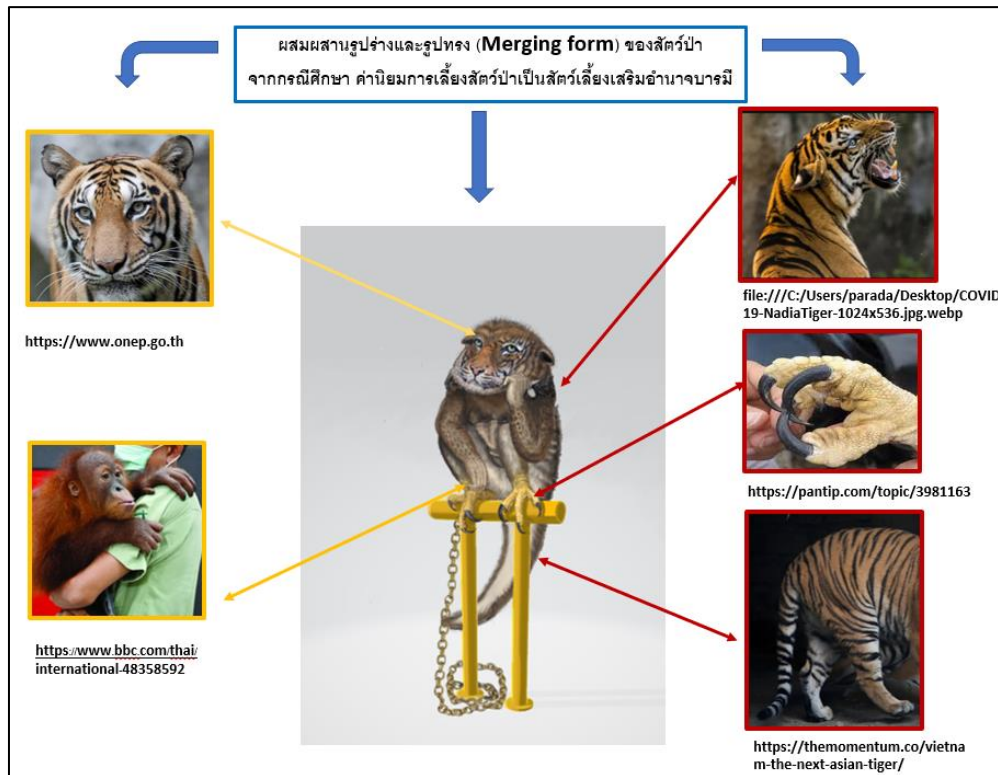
ผสมผสานรูปร่างและรูปทรง (Merging form) ของสัตว์ป่า จากกรณีศึกษา ค่านิยมการเลี้ยงสัตว์ป่าเป็นสัตว์เลี้ยงเสริมอำนาจบารมี

https://www.onep.go.th

https://www.bbc.com/thai/international-48358592

file:///C:/Users/parada/Desktop/COVID-19-NadiaTiger-1024x536.jpg.webp

https://pantip.com/topic/3981163

https://themomentum.co/vietnam-the-next-asian-tiger/